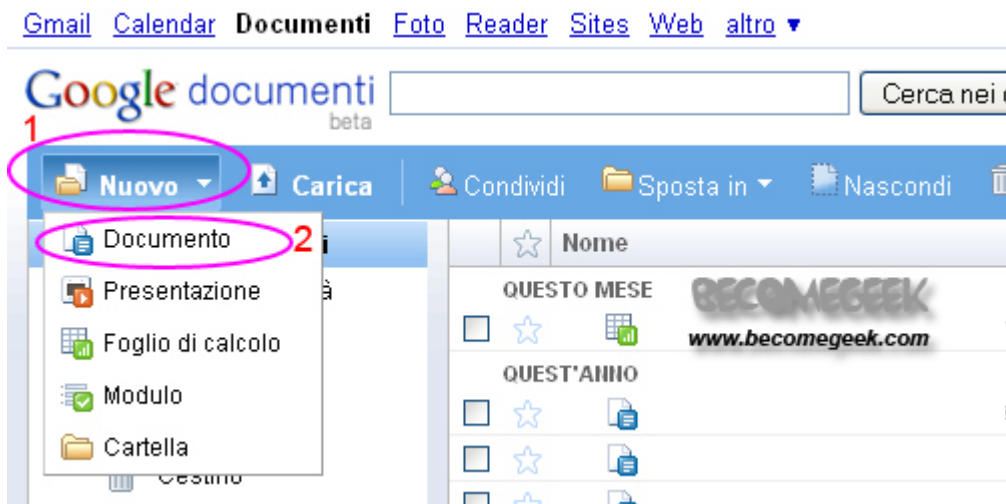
Gmail Calendar Documenti Foto Reader Sites Web altro ▾

Google documenti beta

Cerca nei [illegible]

1

Nuovo ▾ Carica Condividi Sposta in ▾ Nascondi

Documento 2

Presentazione

Foglio di calcolo

Modulo

Cartella

Cestino

Nome

QUESTO MESE

BECOMEGEEK

www.becomegeek.com

QUEST'ANNO